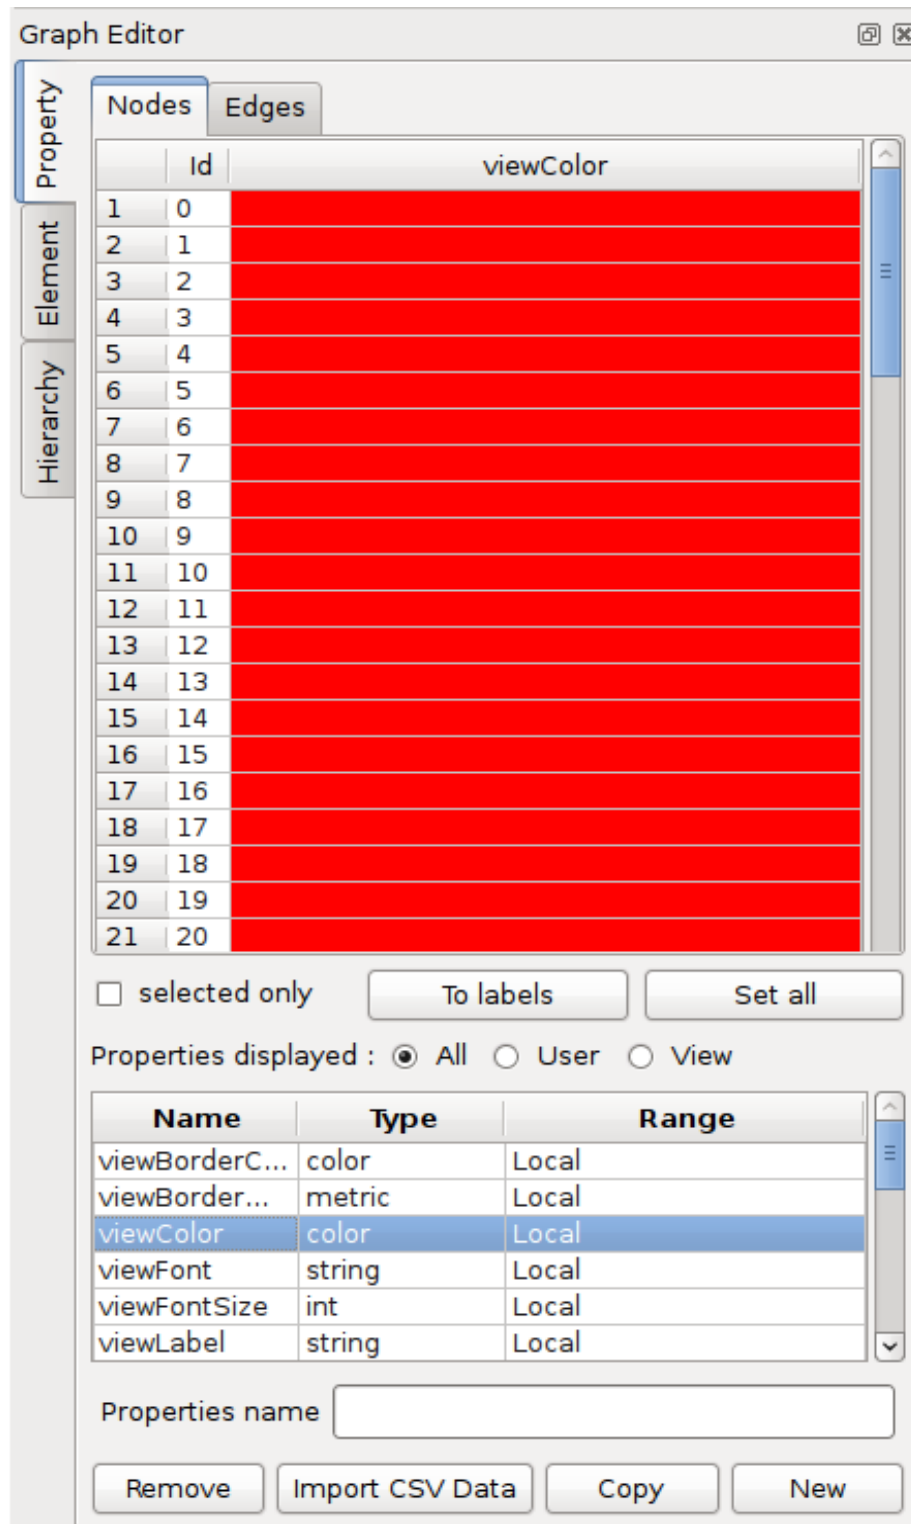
Graph Editor

Property
Element
Hierarchy

Nodes | Edges

| | Id | viewColor |
|---|---|---|
| 1 | 0 | |
| 2 | 1 | |
| 3 | 2 | |
| 4 | 3 | |
| 5 | 4 | |
| 6 | 5 | |
| 7 | 6 | |
| 8 | 7 | |
| 9 | 8 | |
| 10 | 9 | |
| 11 | 10 | |
| 12 | 11 | |
| 13 | 12 | |
| 14 | 13 | |
| 15 | 14 | |
| 16 | 15 | |
| 17 | 16 | |
| 18 | 17 | |
| 19 | 18 | |
| 20 | 19 | |
| 21 | 20 | |

selected only   To labels   Set all

Properties displayed : All User View

| Name | Type | Range |
|---|---|---|
| viewBorderC... | color | Local |
| viewBorder... | metric | Local |
| viewColor | color | Local |
| viewFont | string | Local |
| viewFontSize | int | Local |
| viewLabel | string | Local |

Properties name

Remove   Import CSV Data   Copy   New